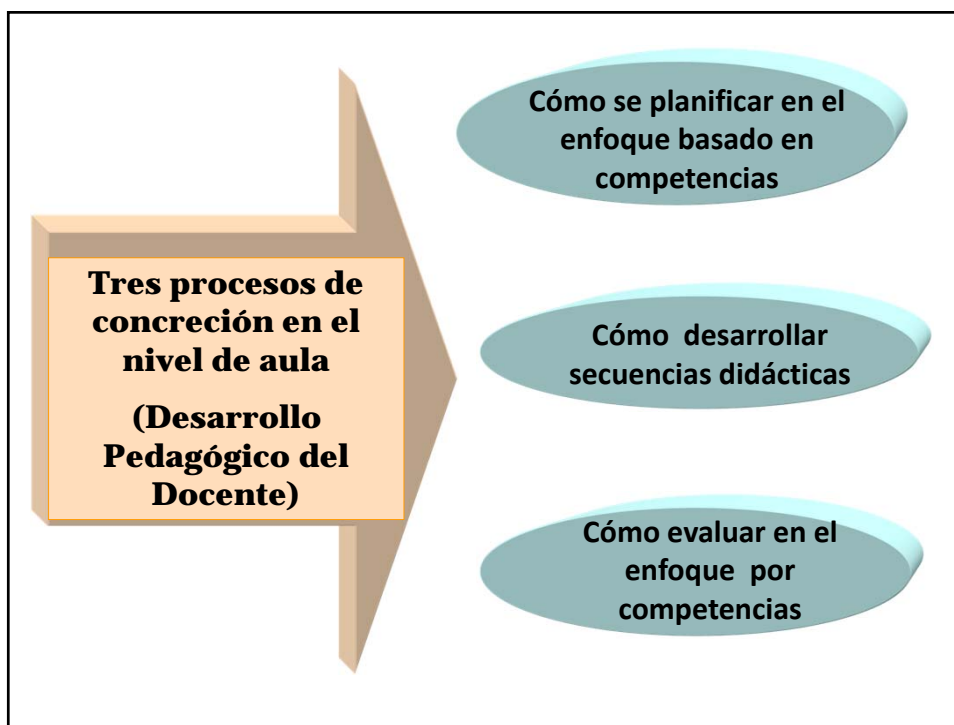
Tres procesos de concreción en el nivel de aula

(Desarrollo Pedagógico del Docente)

Cómo se planificar en el enfoque basado en competencias

Cómo desarrollar secuencias didácticas

Cómo evaluar en el enfoque por competencias